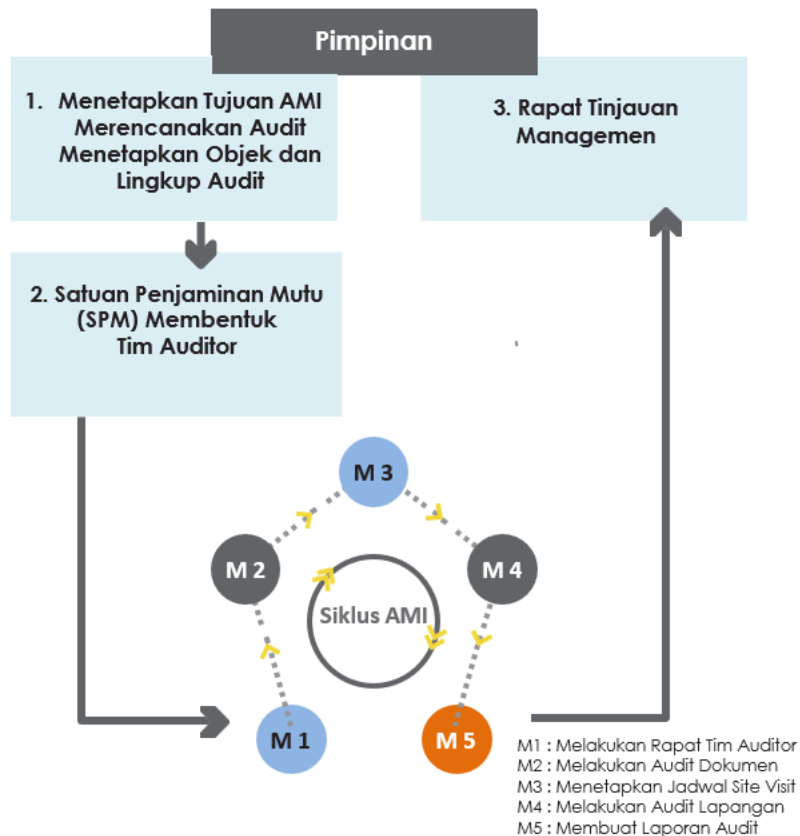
Pimpinan

1. Menetapkan Tujuan AMI
Merencanakan Audit
Menetapkan Objek dan Lingkup Audit

3. Rapat Tinjauan Managemen

2. Satuan Penjaminan Mutu (SPM) Membentuk Tim Auditor

M 3

M 2

M 4

Siklus AMI

M 1

M 5

M1 : Melakukan Rapat Tim Auditor
M2 : Melakukan Audit Dokumen
M3 : Menetapkan Jadwal Site Visit
M4 : Melakukan Audit Lapangan
M5 : Membuat Laporan Audit